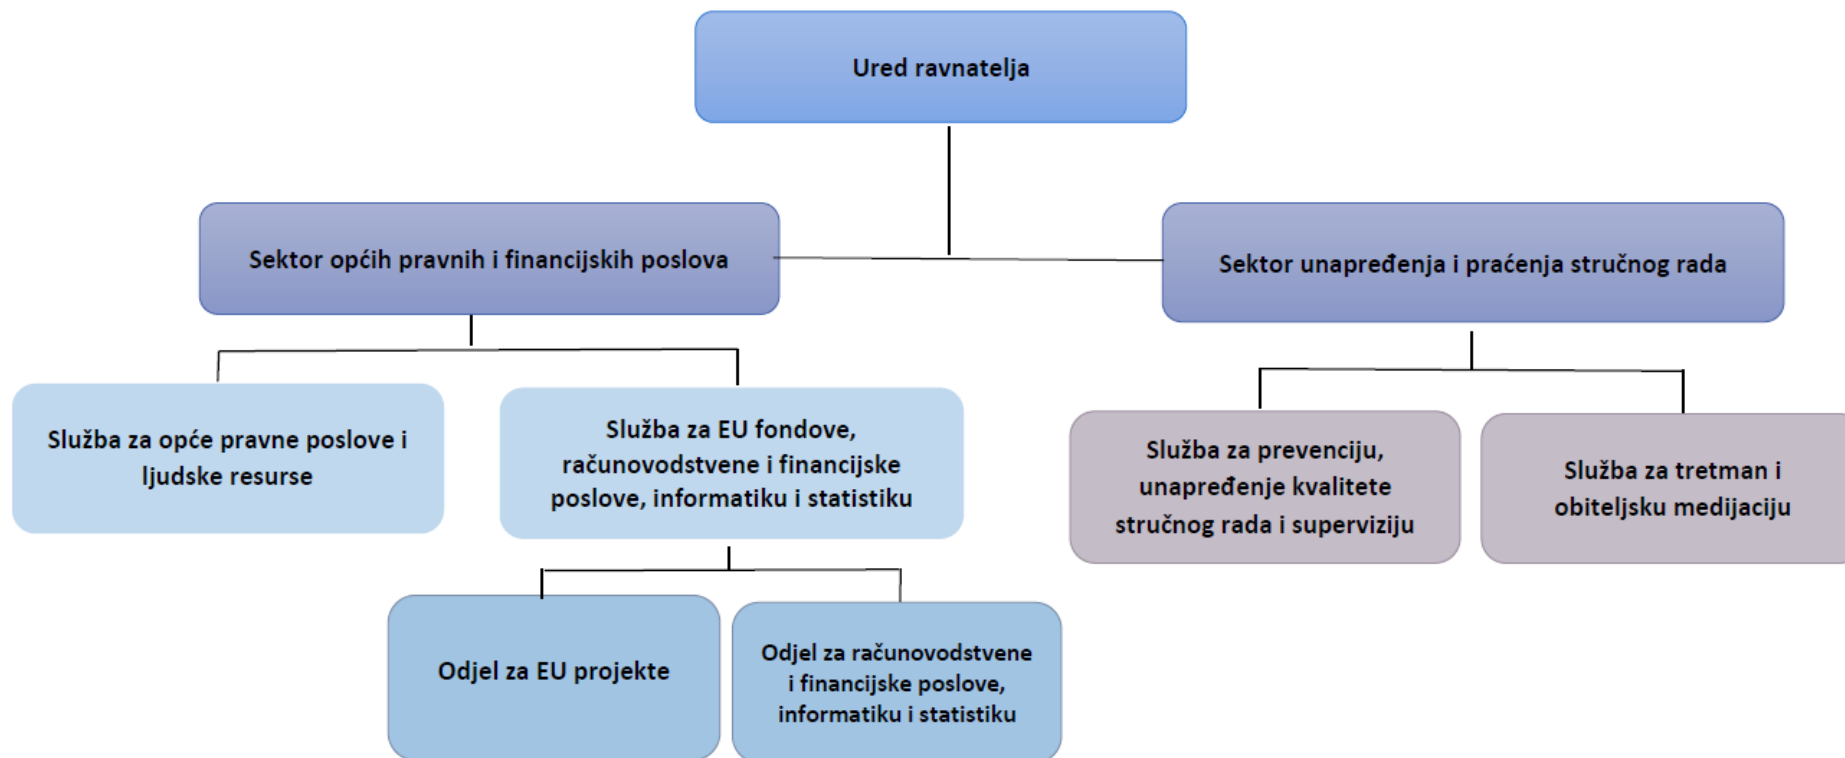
Ured ravnatelja

Sektor općih pravnih i financijskih poslova

Sektor unapređenja i praćenja stručnog rada

Služba za opće pravne poslove i ljudske resurse

Služba za EU fondove, računovodstvene i financijske poslove, informatiku i statistiku

Služba za prevenciju, unapređenje kvalitete stručnog rada i superviziju

Služba za tretman i obiteljsku medijaciju

Odjel za EU projekte

Odjel za računovodstvene i financijske poslove, informatiku i statistiku